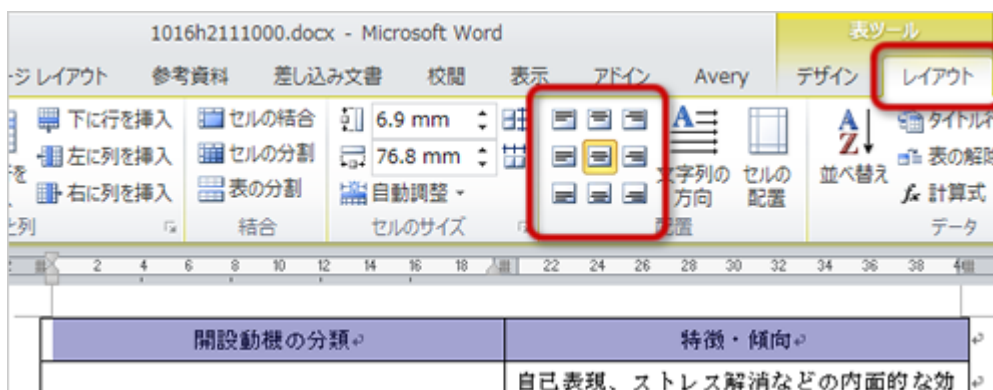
1016h2111000.docx - Microsoft Word

表ツール

ージ レイアウト　参考資料　差し込み文書　校閲　表示　アドイン　Avery　デザイン　レイアウト

下に行を挿入
左に列を挿入
右に列を挿入
セルの結合
セルの分割
表の分割
6.9 mm
76.8 mm
自動調整
文字列の方向
セルの配置
並べ替え
タイトル行
表の解除
計算式

列　結合　セルのサイズ　配置　データ

2 4 6 8 10 12 14 16 18 22 24 26 28 30 32 34 36 38

| 開設動機の分類 | 特徴・傾向 |
|---|---|
| | 自己表現、ストレス解消などの内面的な効 |